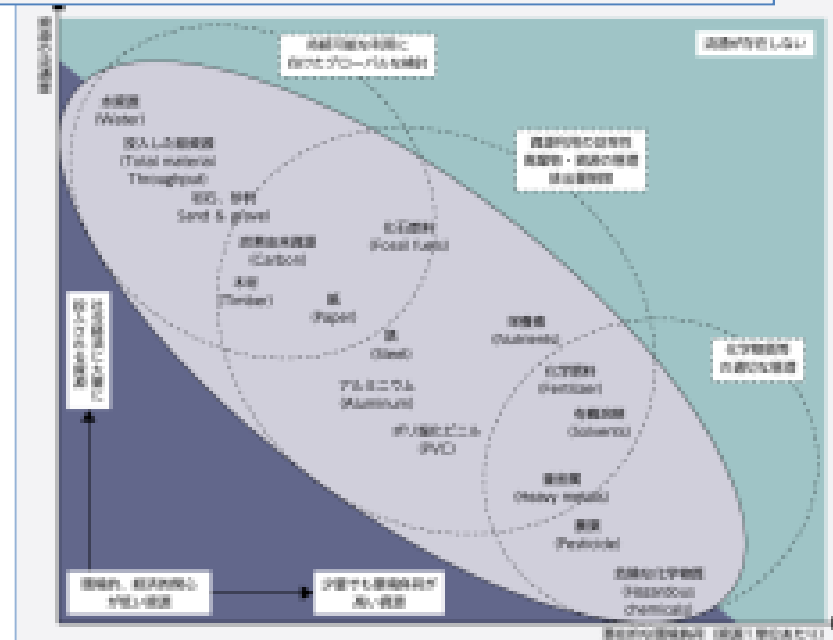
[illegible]

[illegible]

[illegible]

水資源
(Water)

投入した総資源
(Total material Throughput)

砂利、砂利
Sand & gravel

化石燃料
(Fossil fuels)

炭素由来資源
(Carbon)

木材
(Timber)

紙
(Paper)

鉄
(Steel)

栄養塩
(Nutrients)

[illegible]

アルミニウム
(Aluminum)

化学肥料
(Fertilizer)

有機溶剤
(Solvents)

ポリ塩化ビニル
(PVC)

重金属
(Heavy metals)

農薬
(Pesticide)

危険な化学物質
(Hazardous chemicals)

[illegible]

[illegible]

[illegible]

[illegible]

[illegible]

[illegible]